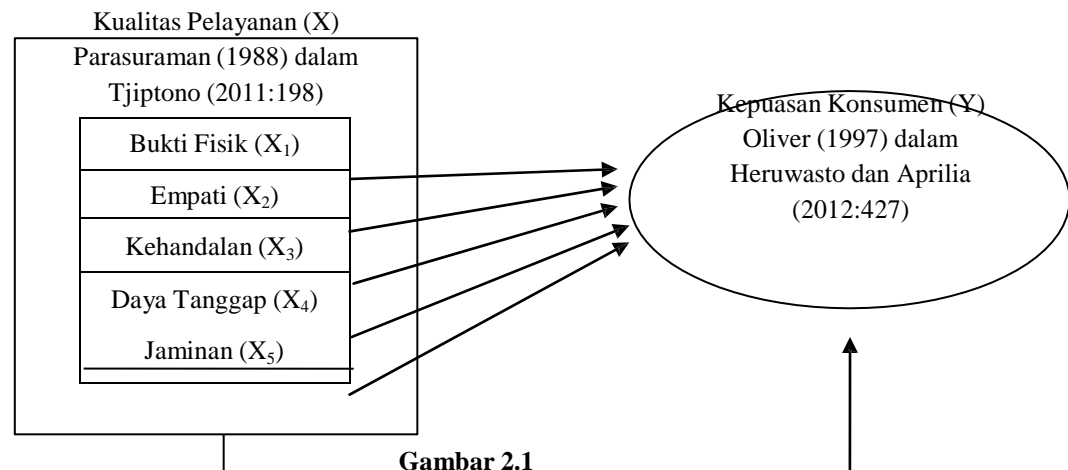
Kualitas Pelayanan (X)

Parasuraman (1988) dalam Tjiptono (2011:198)

Bukti Fisik ($X_1$)

Empati ($X_2$)

Kehandalan ($X_3$)

Daya Tanggap ($X_4$)

Jaminan ($X_5$)

Kepuasan Konsumen (Y) Oliver (1997) dalam Heruwasto dan Aprilia (2012:427)

Gambar 2.1